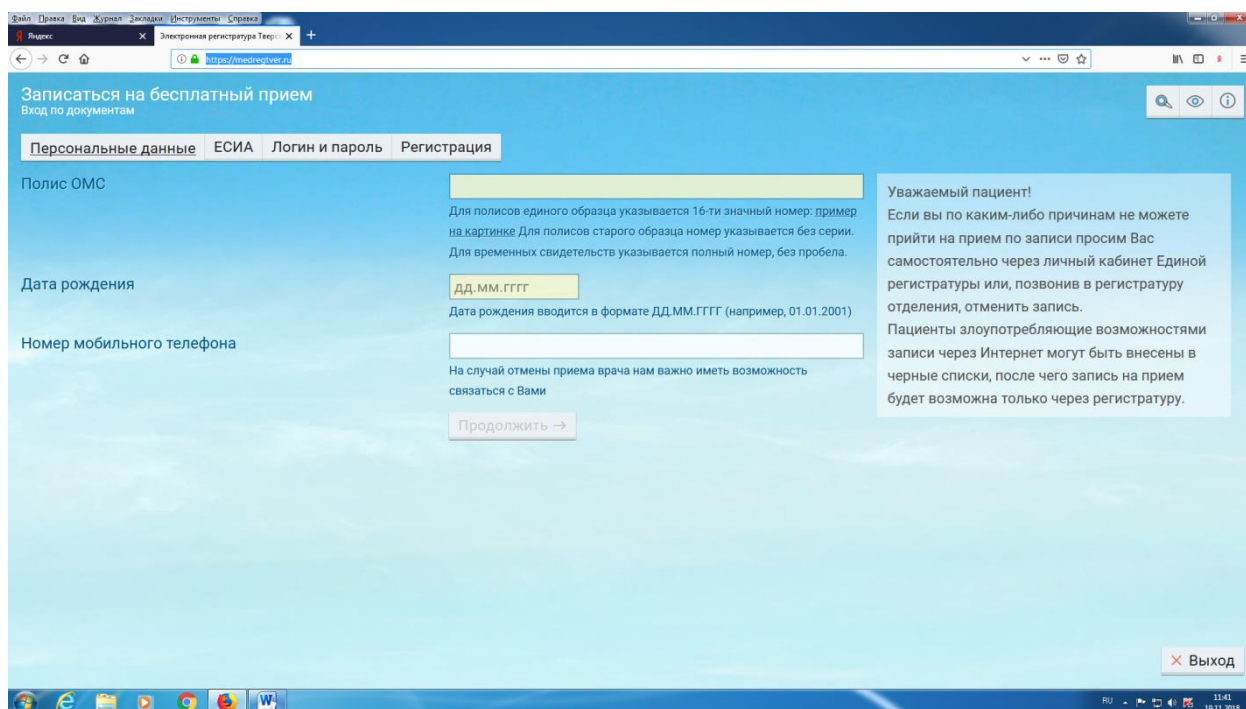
Файл Правка Вид Журнал Закладки Инструменты Справка

Яндекс
Электронная регистратура Твер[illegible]

https://medregtver.ru

Записаться на бесплатный прием
Вход по документам

Персональные данные ЕСИА Логин и пароль Регистрация

Полис ОМС

Для полисов единого образца указывается 16-ти значный номер: пример на картинке Для полисов старого образца номер указывается без серии. Для временных свидетельств указывается полный номер, без пробела.

Дата рождения

ДД.ММ.ГГГГ

Дата рождения вводится в формате ДД.ММ.ГГГГ (например, 01.01.2001)

Номер мобильного телефона

На случай отмены приема врача нам важно иметь возможность связаться с Вами

Продолжить →

Уважаемый пациент!
Если вы по каким-либо причинам не можете прийти на прием по записи просим Вас самостоятельно через личный кабинет Единой регистратуры или, позвонив в регистратуру отделения, отменить запись.
Пациенты злоупотребляющие возможностями записи через Интернет могут быть внесены в черные списки, после чего запись на прием будет возможна только через регистратуру.

× Выход

RU 11:41 19.11.2018